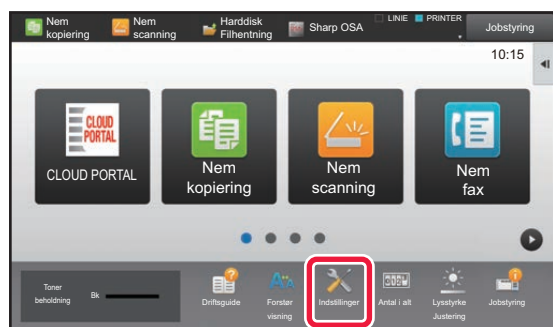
Nem kopiering
Nem scanning
Harddisk Filhentning
Sharp OSA
LINIE
PRINTER
Jobstyring

10:15

CLOUD PORTAL
CLOUD PORTAL
Nem kopiering
Nem scanning
Nem fax

Toner beholdning
Bk
Driftsguide
Forstør visning
Indstillinger
Antal i alt
Lysstyrke Justering
Jobstyring